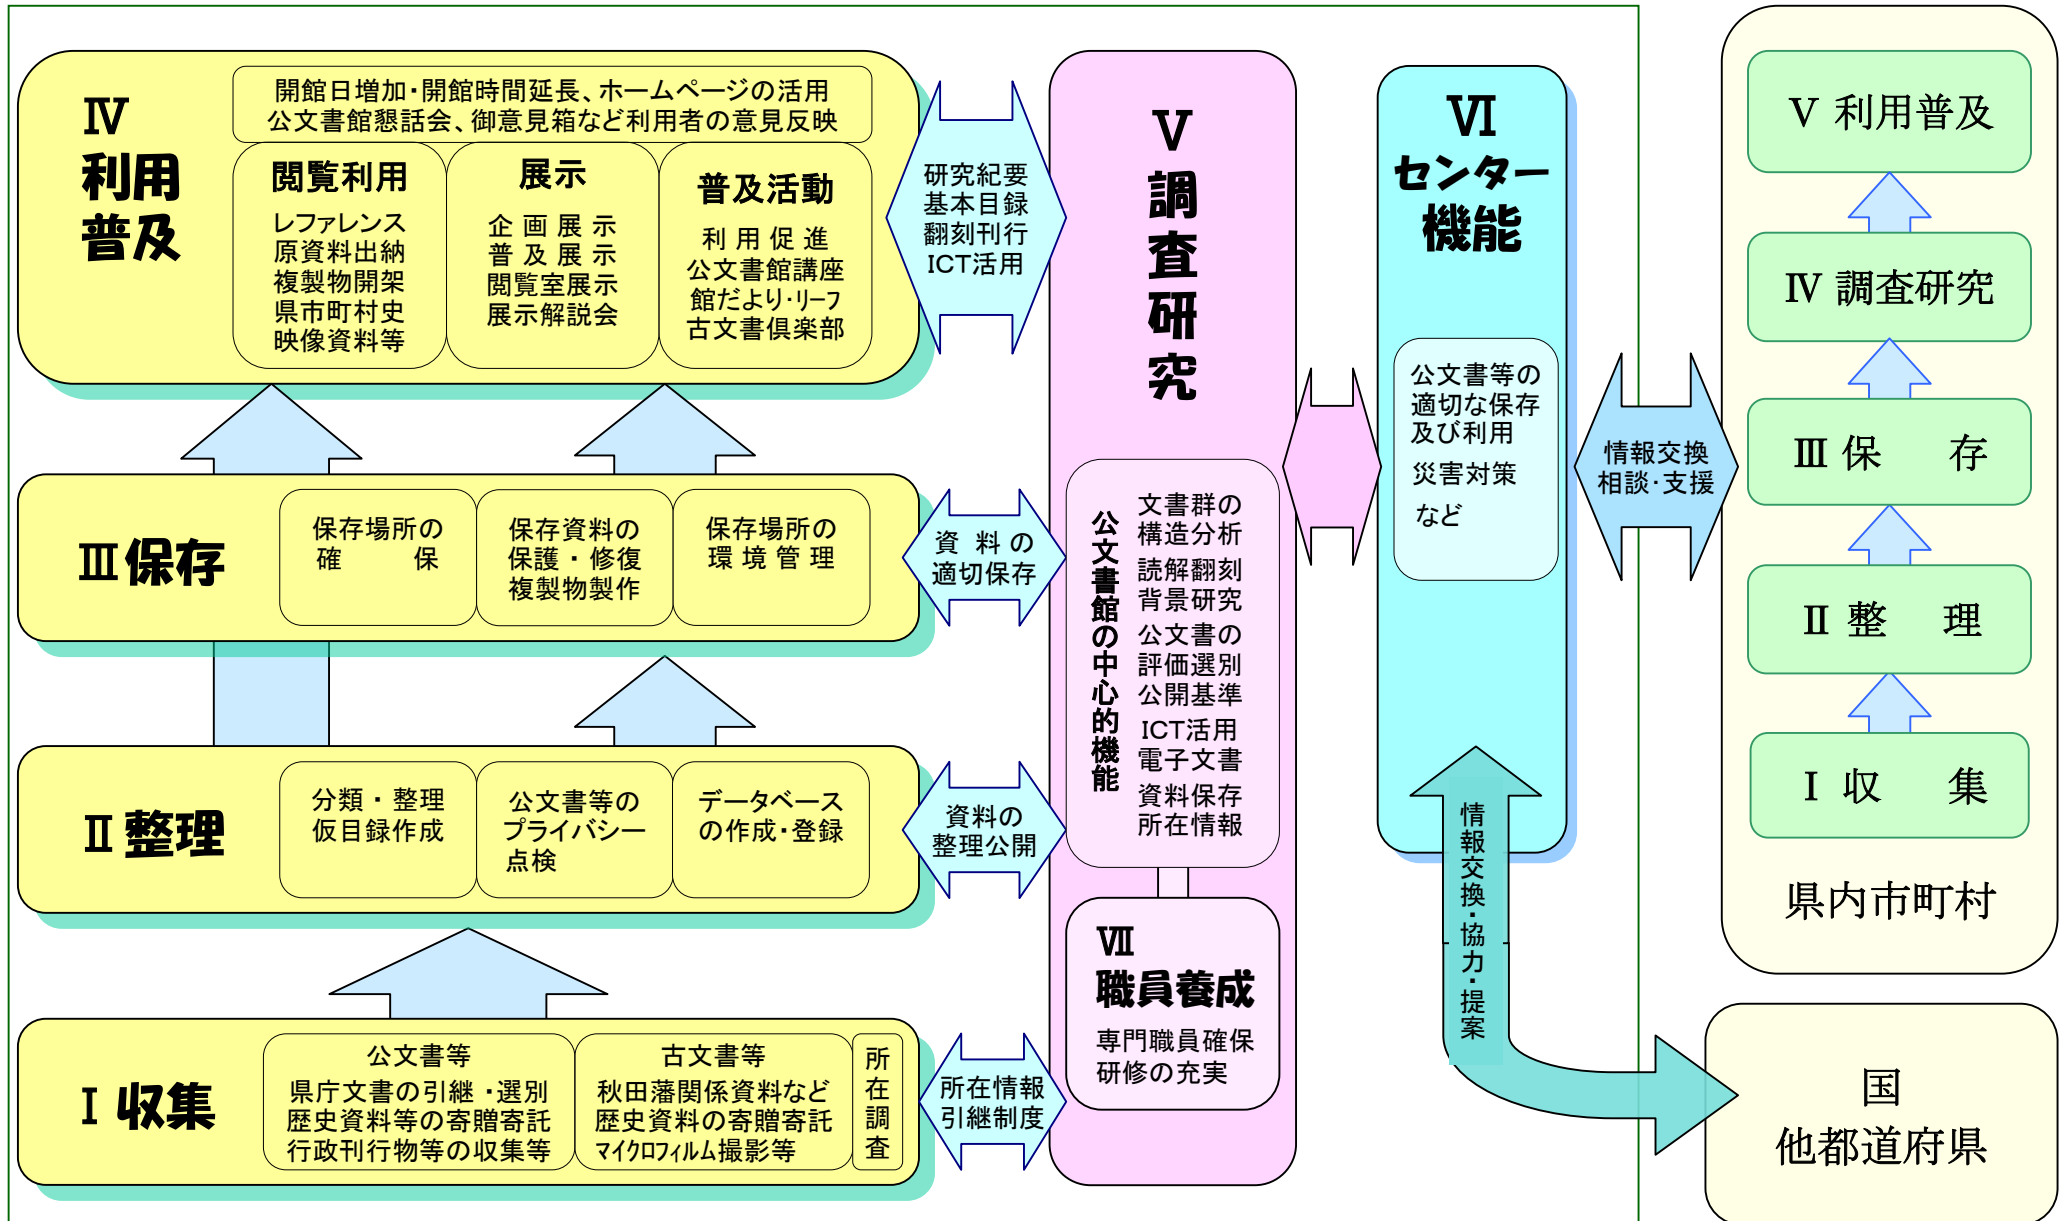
Ⅳ
利用
普及

開館日増加･開館時間延長、ホームページの活用
公文書館懇話会、御意見箱など利用者の意見反映

閲覧利用
レファレンス
原資料出納
複製物開架
県市町村史
映像資料等

展示
企画展示
普及展示
閲覧室展示
展示解説会

普及活動
利用促進
公文書館講座
館だより･リーフ
古文書倶楽部

研究紀要
基本目録
翻刻刊行
ICT活用

Ⅴ
調
査
研
究

Ⅵ
センター
機能

Ⅲ保存

保存場所の
確　　保

保存資料の
保護・修復
複製物製作

保存場所の
環境管理

資料の
適切保存

公文書館の中心的機能

文書群の
構造分析
読解翻刻
背景研究
公文書の
評価選別
公開基準
ICT活用
電子文書
資料保存
所在情報

公文書等の
適切な保存
及び利用
災害対策
など

情報交換
相談･支援

Ⅱ整理

分類・整理
仮目録作成

公文書等の
プライバシー
点検

データベース
の作成･登録

資料の
整理公開

Ⅶ
職員養成
専門職員確保
研修の充実

情報交換･協力･提案

Ⅰ収集

公文書等
県庁文書の引継・選別
歴史資料等の寄贈寄託
行政刊行物等の収集等

古文書等
秋田藩関係資料など
歴史資料の寄贈寄託
マイクロフィルム撮影等

所
在
調
査

所在情報
引継制度

Ⅴ 利用普及
Ⅳ 調査研究
Ⅲ 保　存
Ⅱ 整　理
Ⅰ 収　集
県内市町村

国
他都道府県